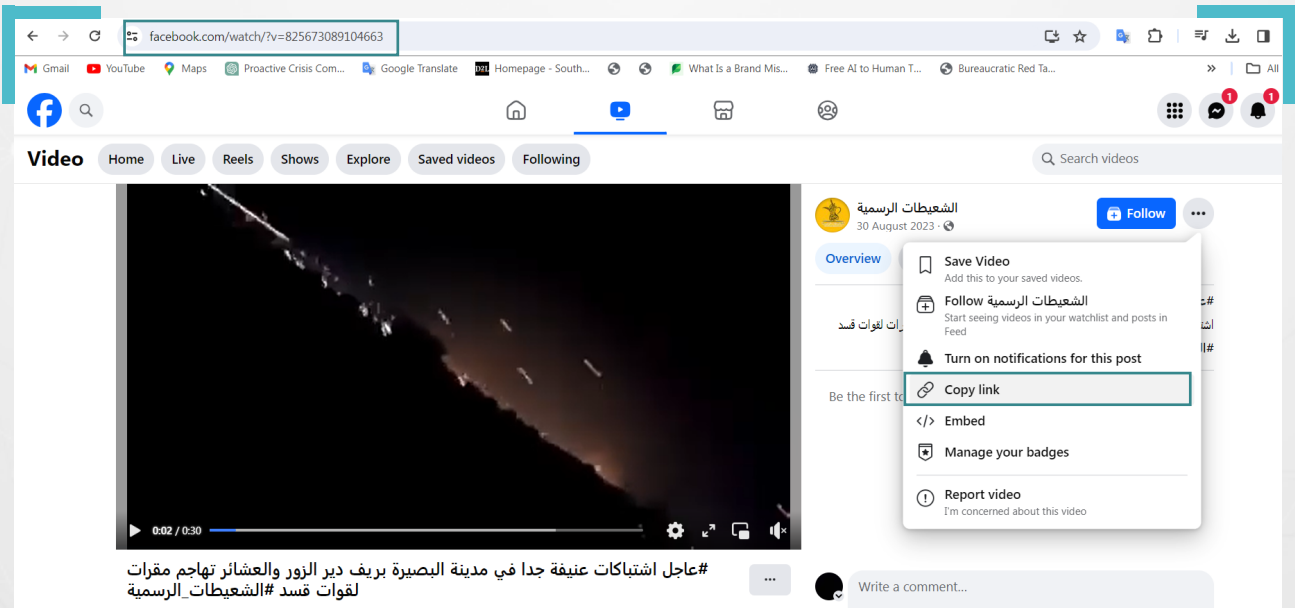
facebook.com/watch/?v=825673089104663

Gmail YouTube Maps Proactive Crisis Com... Google Translate Homepage - South... What Is a Brand Mis... Free AI to Human T... Bureaucratic Red Ta... » All

1 1

Video Home Live Reels Shows Explore Saved videos Following

Search videos

الشعيطات الرسمية
30 August 2023 ·

Follow

Overview

#ع
اشت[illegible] ات لقوات قسد
#

Be the first to

Save Video
Add this to your saved videos.

Follow الشعيطات الرسمية
Start seeing videos in your watchlist and posts in Feed

Turn on notifications for this post

Copy link

Embed

Manage your badges

Report video
I'm concerned about this video

0:02 / 0:30

#عاجل اشتباكات عنيفة جدا في مدينة البصيرة بريف دير الزور والعشائر تهاجم مقرات لقوات قسد #الشعيطات_الرسمية

...

Write a comment...